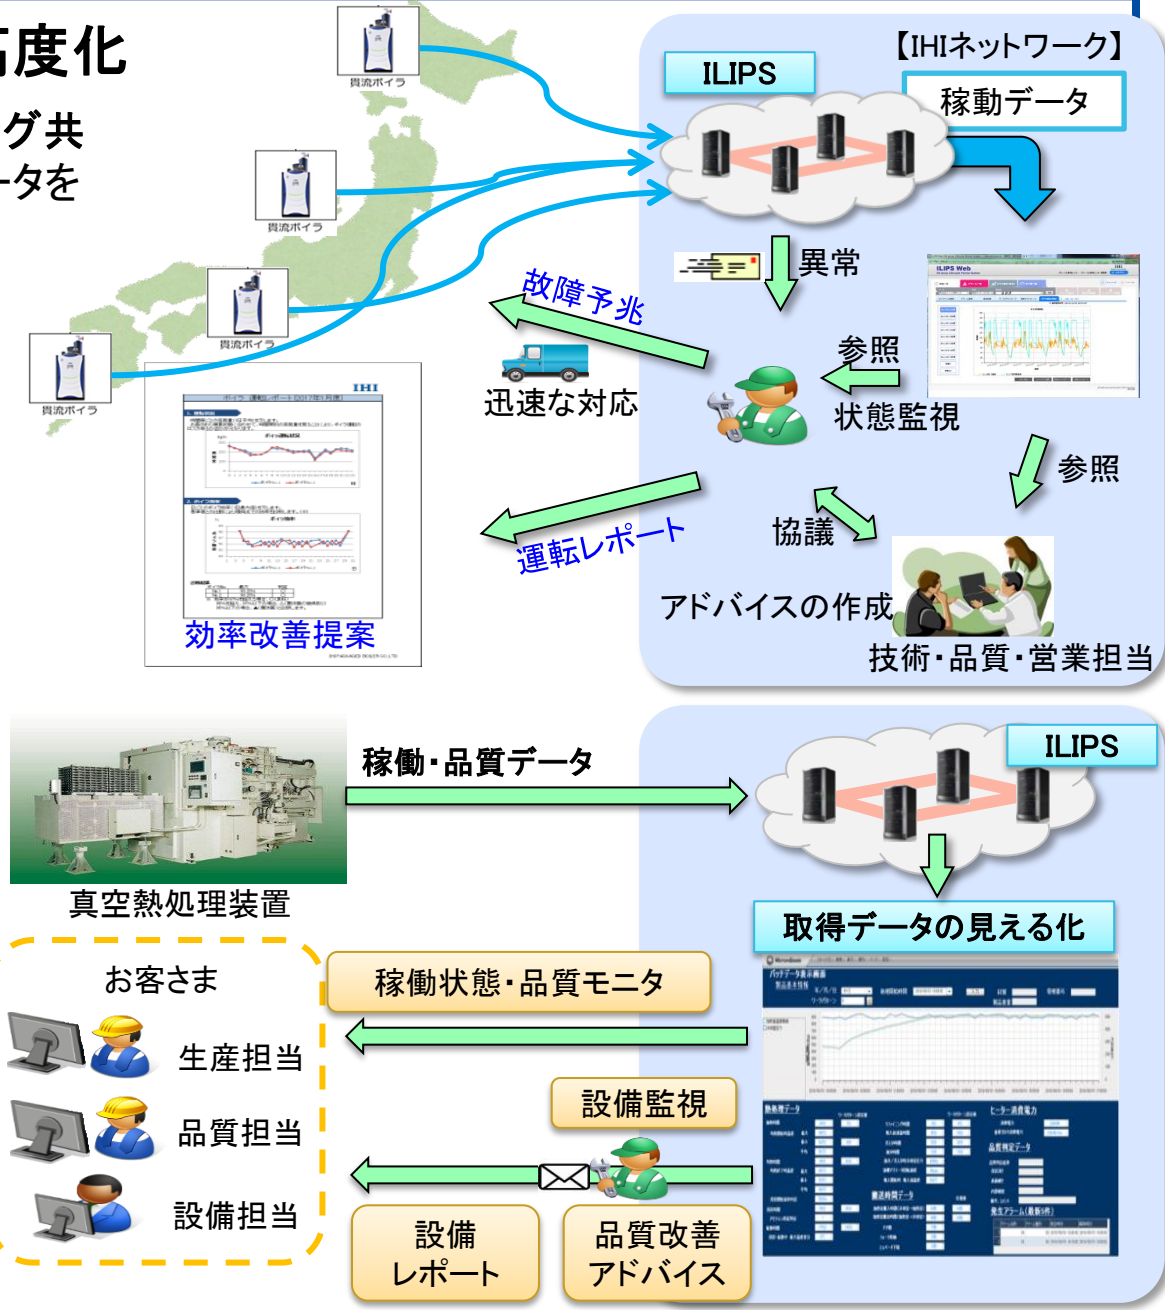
高度化

グ共
ータを

貫流ボイラ
貫流ボイラ
貫流ボイラ
貫流ボイラ

【IHIネットワーク】
ILIPS
稼動データ

異常
故障予兆
迅速な対応
参照
状態監視
参照
協議
運転レポート
アドバイスの作成
技術・品質・営業担当

IHI
効率改善提案

稼働・品質データ
ILIPS
真空熱処理装置
取得データの見える化

お客さま
稼働状態・品質モニタ
生産担当
品質担当
設備監視
設備担当
設備
レポート
品質改善
アドバイス